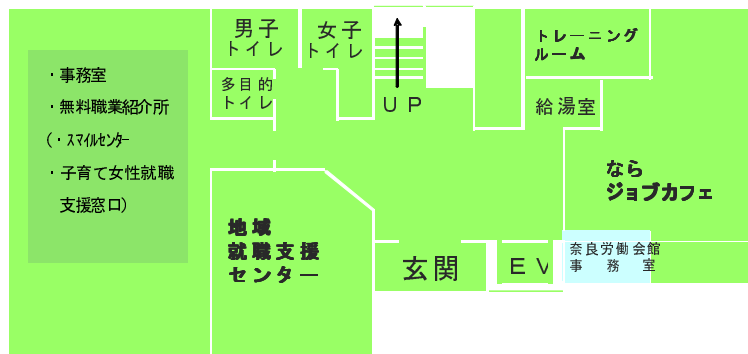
・事務室
・無料職業紹介所
（・スマイルセンター
・子育て女性就職
支援窓口）

男子
トイレ

女子
トイレ

多目的
トイレ

ＵＰ

トレーニング
ルーム

給湯室

なら
ジョブカフェ

地域
就職支援
センター

玄関

ＥＶ

奈良労働会館
事務室